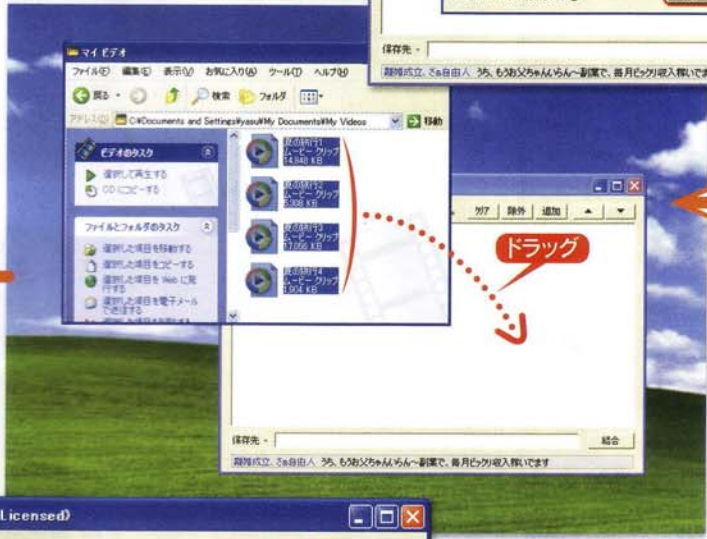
保存先 -
離婚成立、さぁ自由人 うち、もうお父ちゃんいらん～副業で、毎月ビックリ収入稼いでます

マイ ビデオ
ファイル(F) 編集(E) 表示(V) お気に入り(A) ツール(T) ヘルプ(H)
戻る 検索 フォルダ
アドレス(D) C:¥Documents and Settings¥yasu¥My Documents¥My Videos 移動

ビデオのタスク
選択して再生する
CD にコピーする

ファイルとフォルダのタスク
選択した項目を移動する
選択した項目をコピーする
選択した項目を Web に発行する
選択した項目を電子メールで送信する

夏の旅行1 ムービー クリップ 14,848 KB
夏の旅行2 ムービー クリップ 5,368 KB
夏の旅行3 ムービー クリップ 17,056 KB
夏の旅行4 ムービー クリップ 1,904 KB

クリア 除外 追加

ドラッグ

保存先 -
結合
離婚成立、さぁ自由人 うち、もうお父ちゃんいらん～副業で、毎月ビックリ収入稼いでます

Licensed)